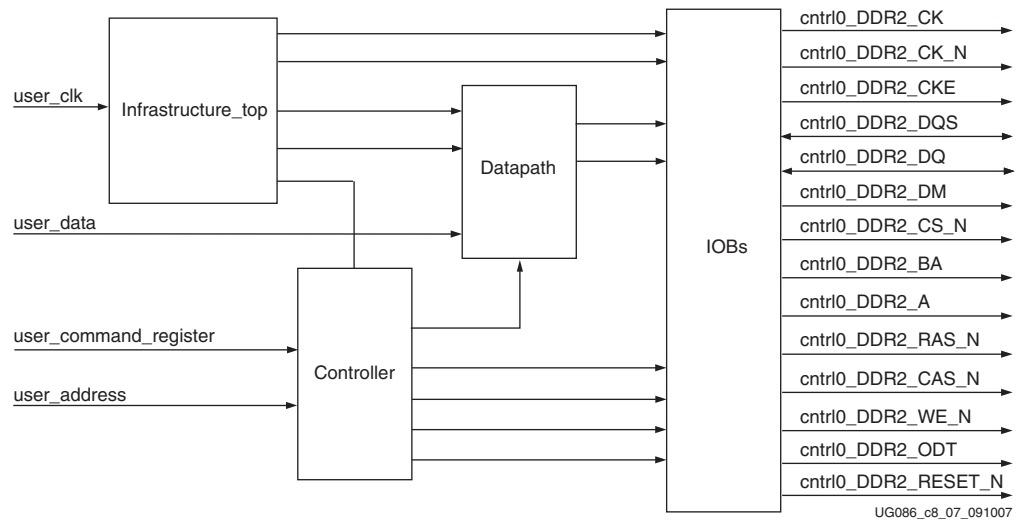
user_clk

Infrastructure_top

Datapath

user_data

IOBs

user_command_register

Controller

user_address

cntrl0_DDR2_CK
cntrl0_DDR2_CK_N
cntrl0_DDR2_CKE
cntrl0_DDR2_DQS
cntrl0_DDR2_DQ
cntrl0_DDR2_DM
cntrl0_DDR2_CS_N
cntrl0_DDR2_BA
cntrl0_DDR2_A
cntrl0_DDR2_RAS_N
cntrl0_DDR2_CAS_N
cntrl0_DDR2_WE_N
cntrl0_DDR2_ODT
cntrl0_DDR2_RESET_N

UG086_c8_07_091007